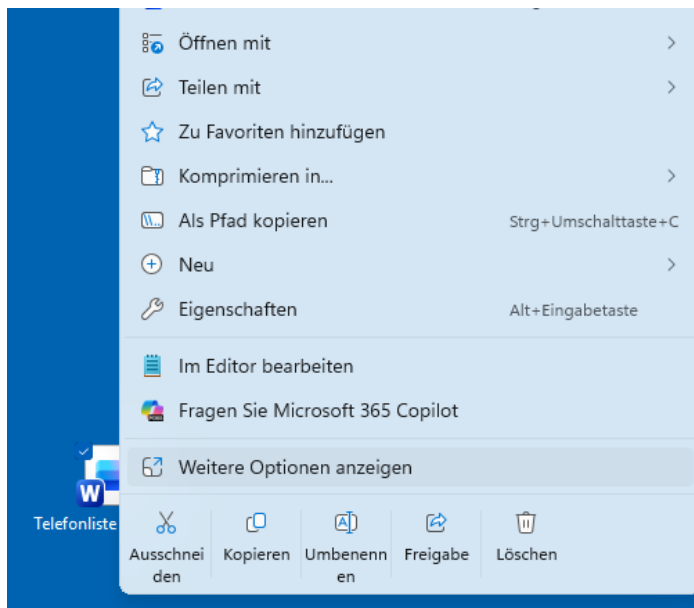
Öffnen mit
Teilen mit
Zu Favoriten hinzufügen
Komprimieren in...
Als Pfad kopieren Strg+Umschalttaste+C
Neu
Eigenschaften Alt+Eingabetaste
Im Editor bearbeiten
Fragen Sie Microsoft 365 Copilot
Weitere Optionen anzeigen

Telefonliste

Ausschneiden
Kopieren
Umbenennen
Freigabe
Löschen